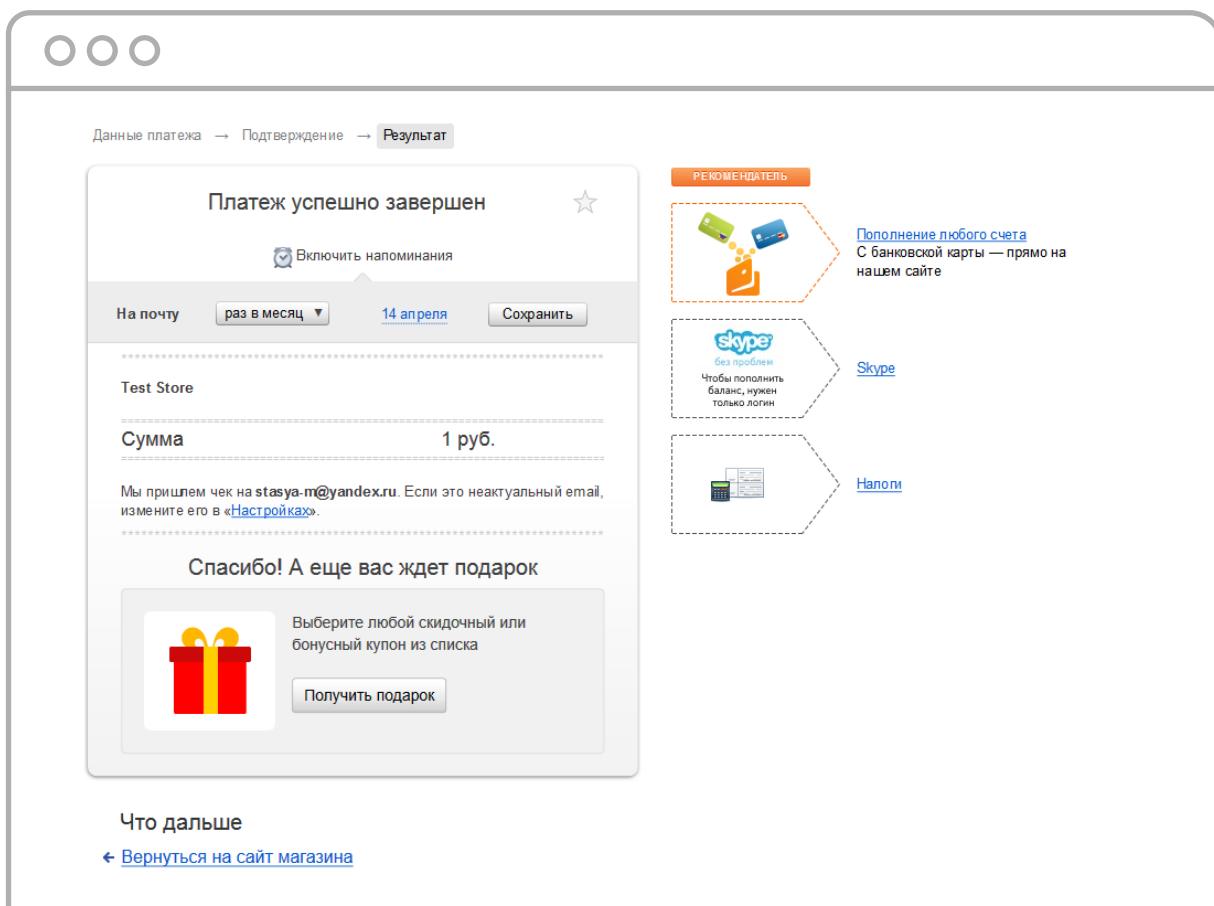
Данные платежа → Подтверждение → Результат

Платеж успешно завершен

Включить напоминания

На почту раз в месяц ▼ 14 апреля Сохранить

Test Store

Сумма 1 руб.

Мы пришлем чек на stasya-m@yandex.ru. Если это неактуальный email, измените его в «Настройках».

Спасибо! А еще вас ждет подарок

Выберите любой скидочный или бонусный купон из списка

Получить подарок

Что дальше

← Вернуться на сайт магазина

РЕКОМЕНДАТЕЛЬ

Пополнение любого счета
С банковской карты — прямо на нашем сайте

skype
без проблем
Чтобы пополнить баланс, нужен только логин

Skype

Налоги